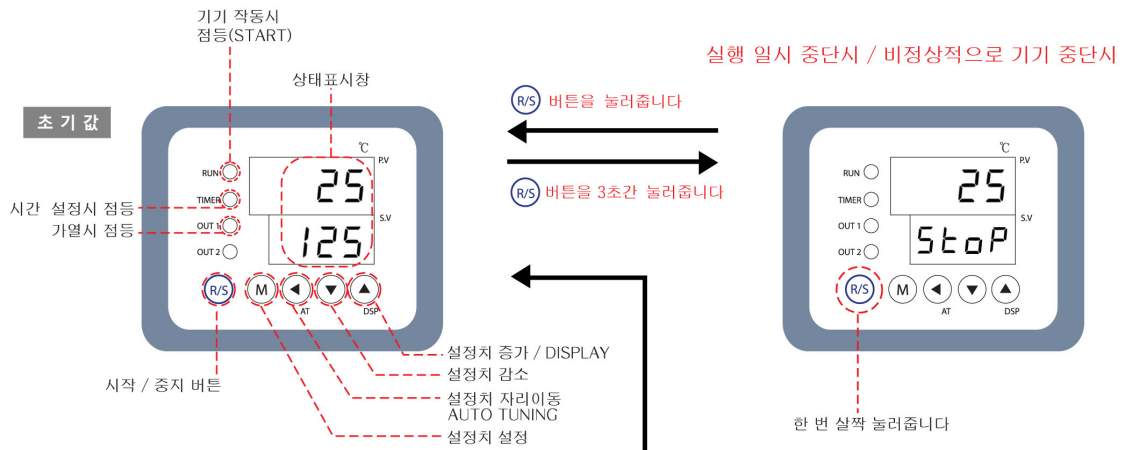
기기 작동시
점등(START)

상태표시창

초 기 값

℃
P.V

RUN

TIMER

OUT 1

OUT 2

25

S.V

125

시간 설정시 점등

가열시 점등

R/S

M

AT

DSP

설정치 증가 / DISPLAY

설정치 감소

설정치 자리이동
AUTO TUNING

설정치 설정

시작 / 중지 버튼

실행 일시 중단시 / 비정상적으로 기기 중단시

R/S 버튼을 눌러줍니다

R/S 버튼을 3초간 눌러줍니다

℃
P.V

RUN

TIMER

OUT 1

OUT 2

25

S.V

StoP

R/S

M

AT

DSP

한 번 살짝 눌러줍니다